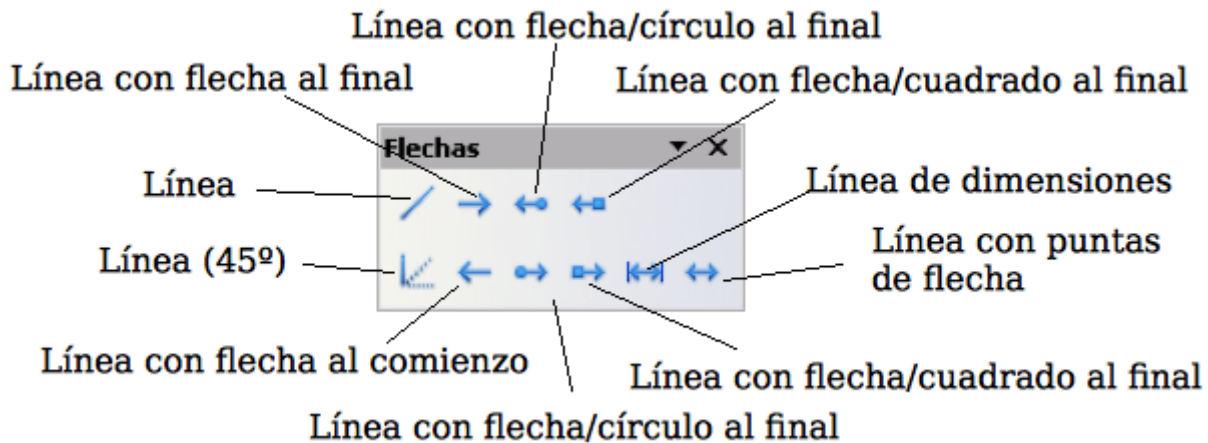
Línea con flecha/círculo al final

Línea con flecha al final

Línea con flecha/cuadrado al final

Flechas

Línea

Línea de dimensiones

Línea (45º)

Línea con puntas de flecha

Línea con flecha al comienzo

Línea con flecha/cuadrado al final

Línea con flecha/círculo al final